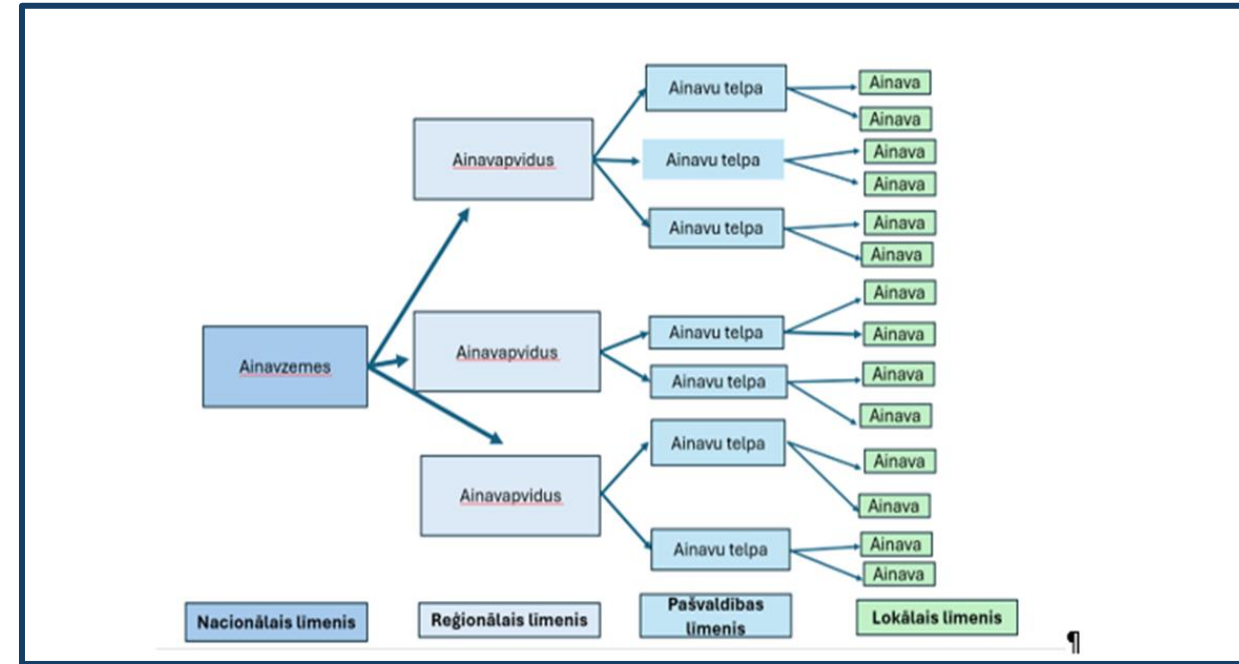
Ainavzemes

Ainavapvidus

Ainavu telpa

Ainava

Ainava

Ainavu telpa

Ainava

Ainava

Ainavu telpa

Ainava

Ainava

Ainavapvidus

Ainavu telpa

Ainava

Ainava

Ainavu telpa

Ainava

Ainava

Ainavapvidus

Ainavu telpa

Ainava

Ainava

Ainavu telpa

Ainava

Ainava

Nacionālais līmenis

Reģionālais līmenis

Pašvaldības līmenis

Lokālais līmenis

¶